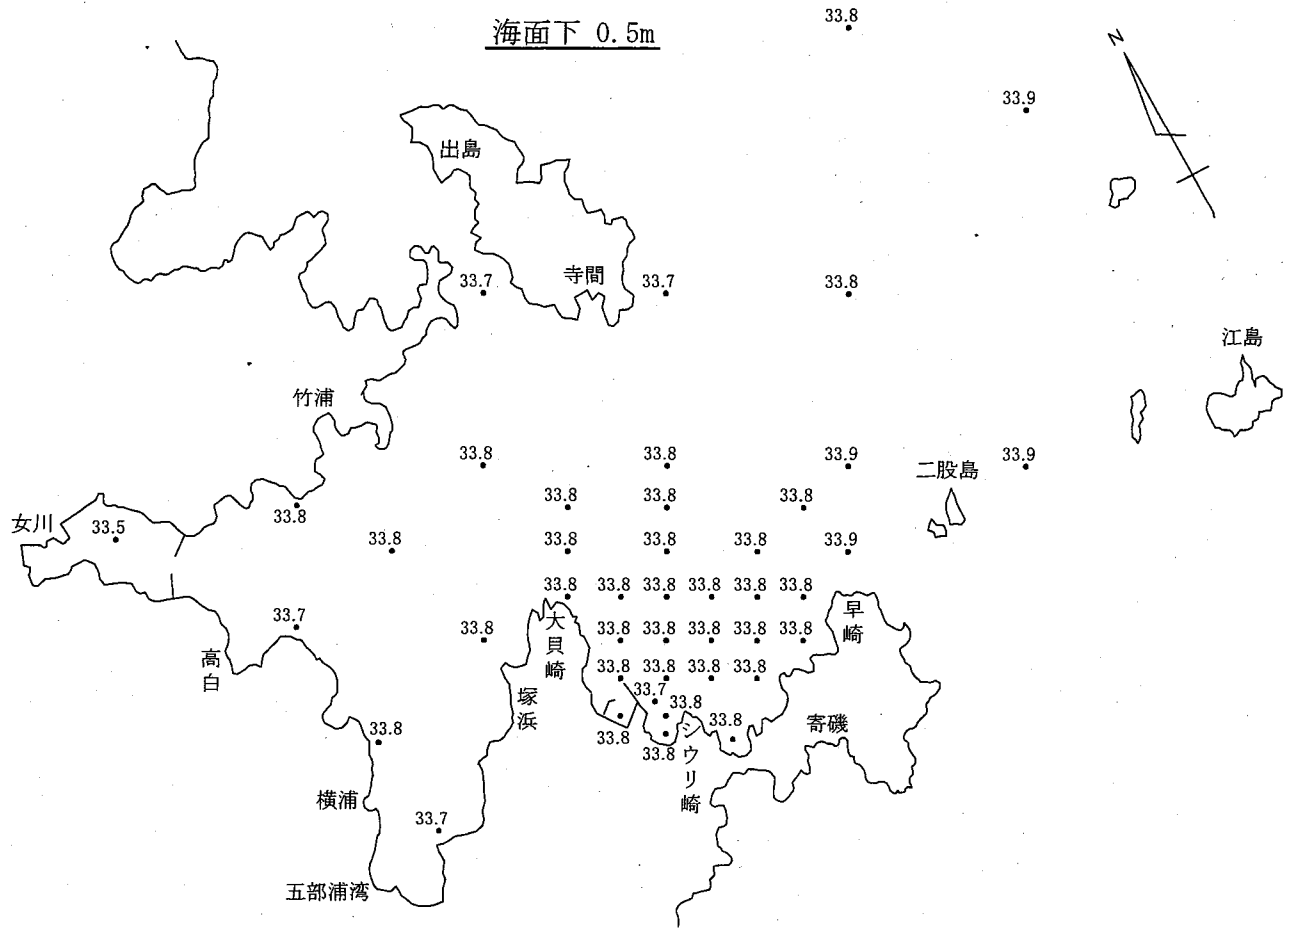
海面下 0.5m

33.8
33.9
N
出島
寺間
33.7
33.7
33.8
江島
竹浦
33.8
33.8
33.9
33.9
二股島
33.8
33.8
33.8
女川
33.5
33.8
33.8
33.8
33.8
33.8
33.9
33.8
33.8
33.8
33.8
33.8
33.8
33.7
33.8
33.8
33.8
33.8
33.8
33.8
早崎
高白
大貝崎
33.8
33.8
33.8
33.8
33.7
33.8
33.8
塚浜
33.8
33.8
33.8
寄磯
33.8
シウリ崎
横浦
33.7
五部浦湾